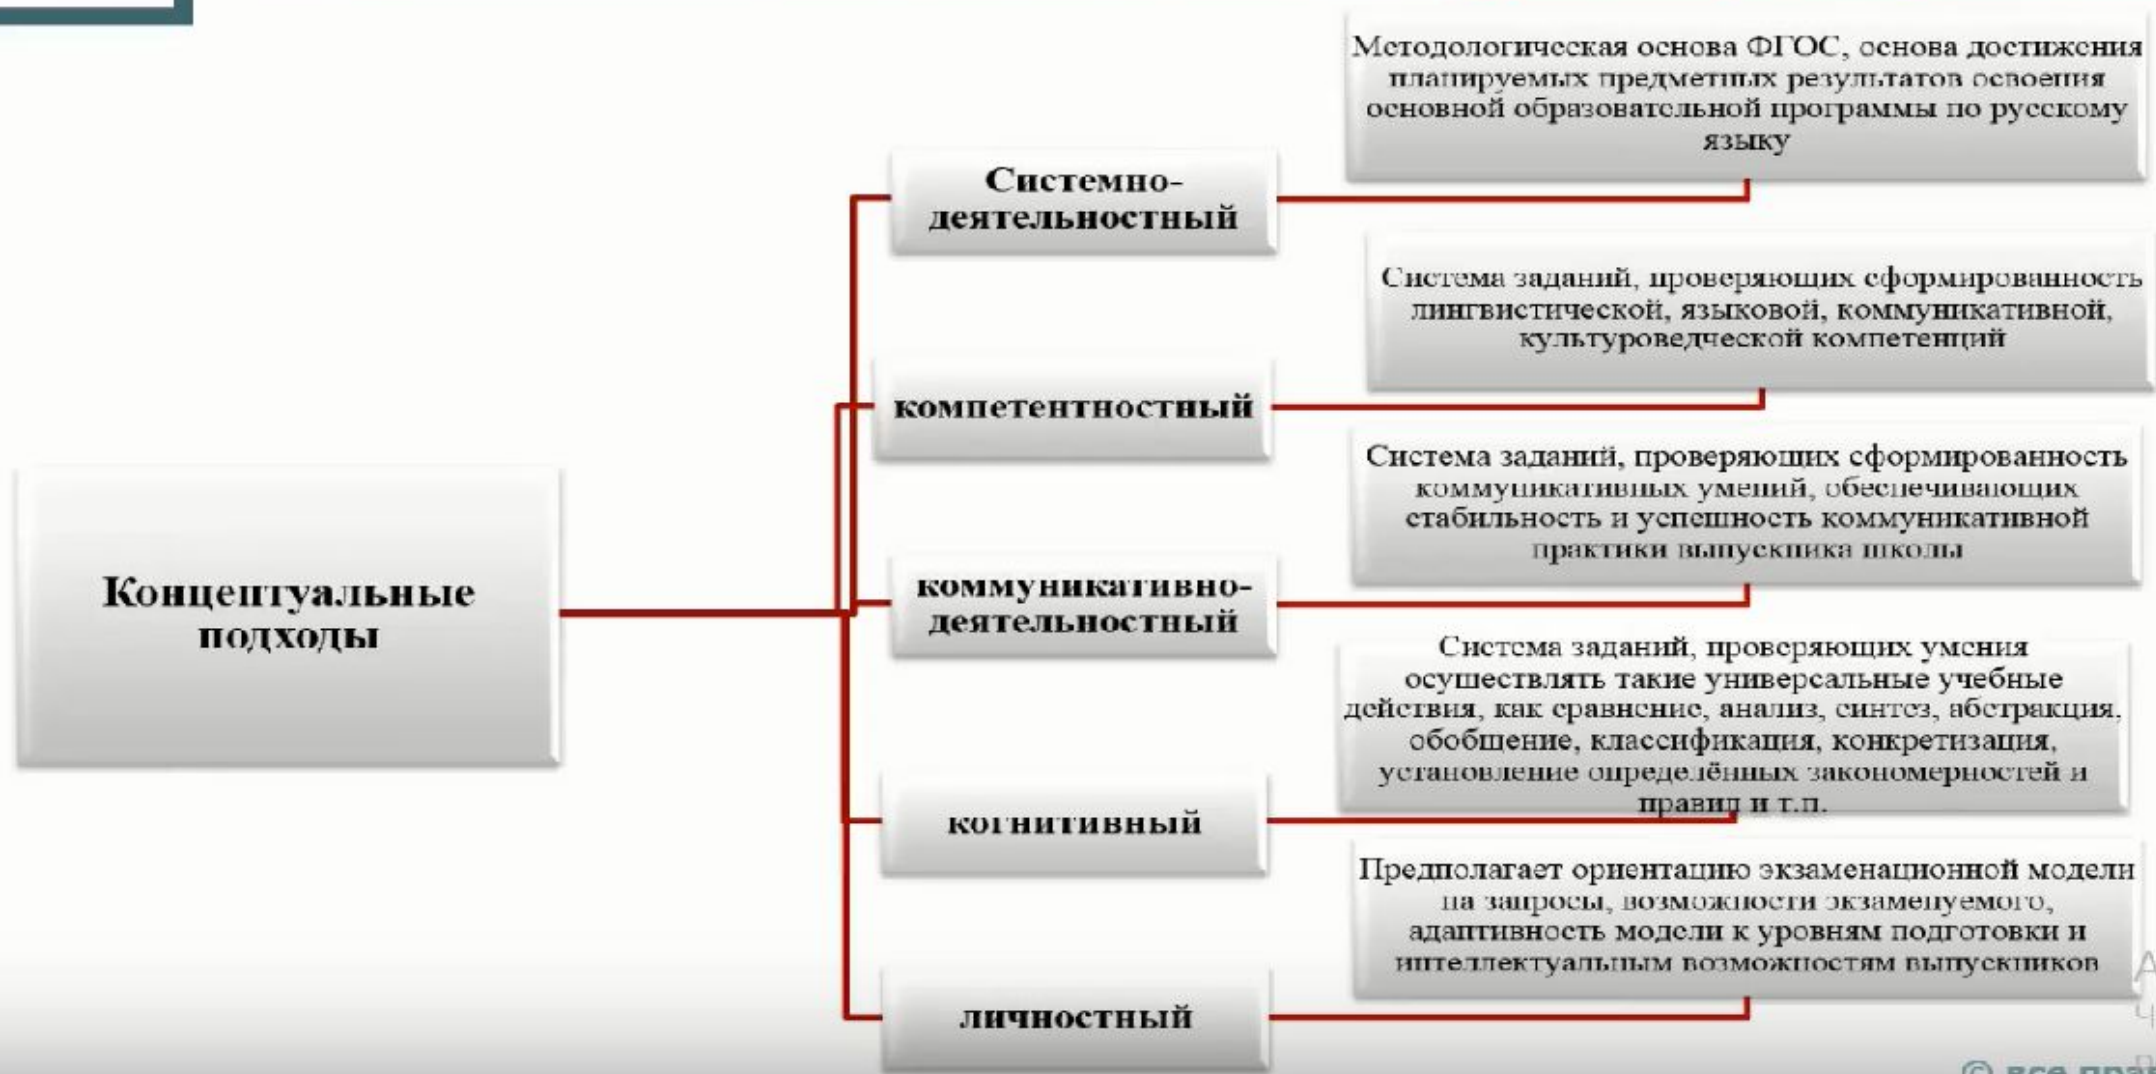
Концептуальные подходы

Системно-деятельностный

Методологическая основа ФГОС, основа достижения планируемых предметных результатов освоения основной образовательной программы по русскому языку

компетентностный

Система заданий, проверяющих сформированность лингвистической, языковой, коммуникативной, культуроведческой компетенций

коммуникативно-деятельностный

Система заданий, проверяющих сформированность коммуникативных умений, обеспечивающих стабильность и успешность коммуникативной практики выпускника школы

когнитивный

Система заданий, проверяющих умения осуществлять такие универсальные учебные действия, как сравнение, анализ, синтез, абстракция, обобщение, классификация, конкретизация, установление определённых закономерностей и правил и т.п.

личностный

Предполагает ориентацию экзаменационной модели на запросы, возможности экзаменуемого, адаптивность модели к уровням подготовки и интеллектуальным возможностям выпускников

© все пра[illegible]